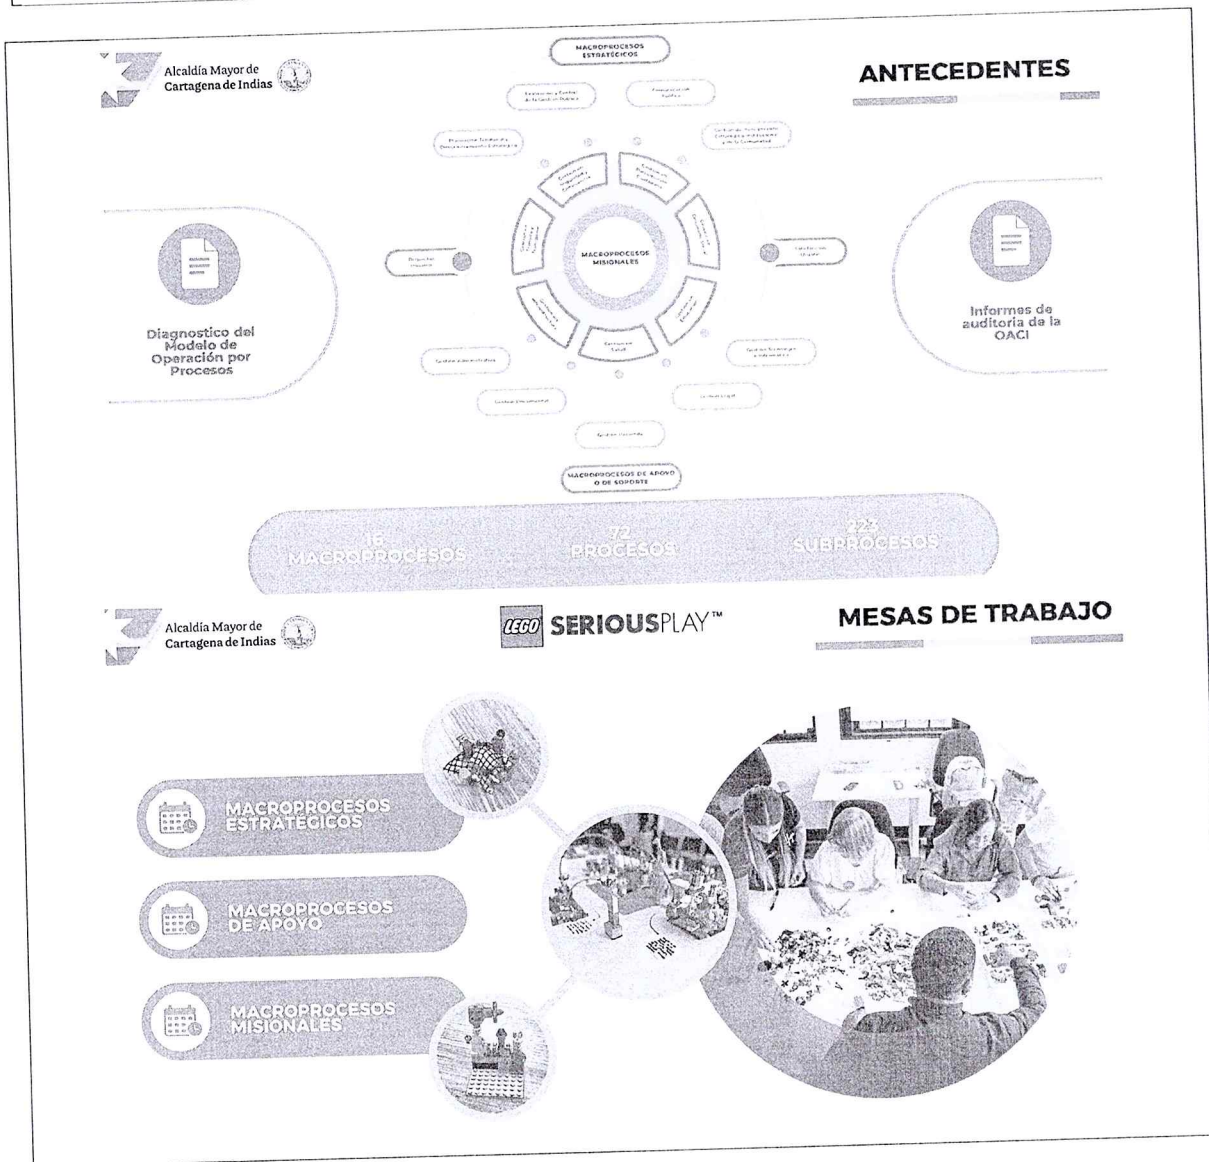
Alcaldía Mayor de Cartagena de Indias

MACROPROCESOS ESTRATÉGICOS

ANTECEDENTES

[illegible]

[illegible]

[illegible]

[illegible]

MACROPROCESOS MISIONALES

Diagnostico del Modelo de Operación por Procesos

Informes de auditoría de la OACI

MACROPROCESOS DE APOYO O DE SOPORTE

16 MACROPROCESOS

72 PROCESOS

223 SUBPROCESOS

Alcaldía Mayor de Cartagena de Indias

LEGO SERIOUSPLAY™

MESAS DE TRABAJO

MACROPROCESOS ESTRATÉGICOS

MACROPROCESOS DE APOYO

MACROPROCESOS MISIONALES